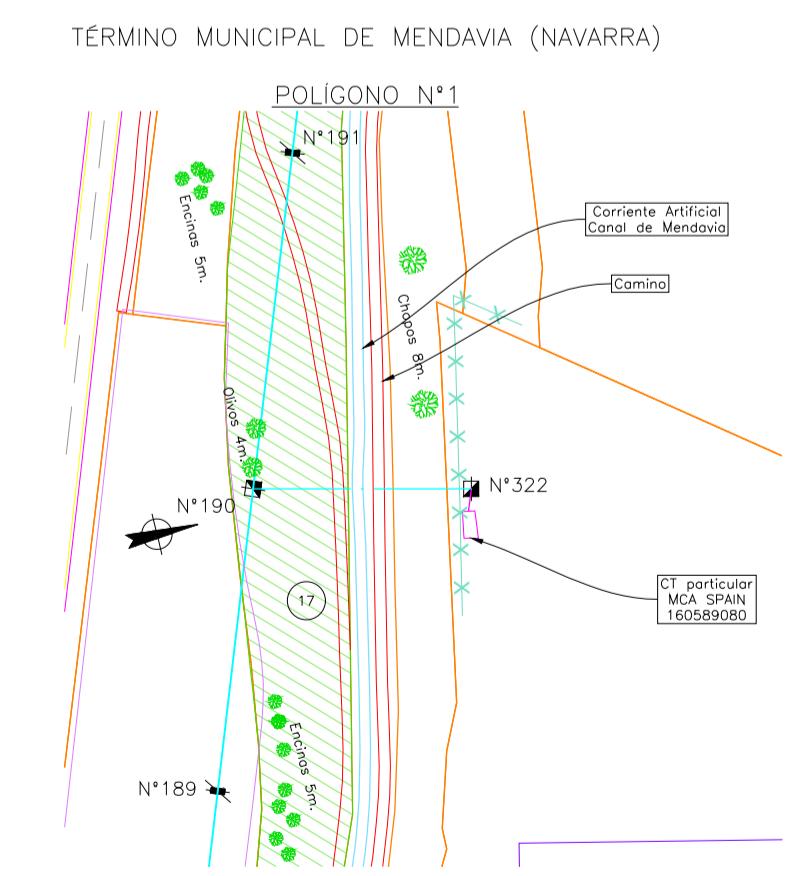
TÉRMINO MUNICIPAL DE MENDAVIA (NAVARRA)

POLÍGONO Nº1

Nº191

Encinas 5m.

Corriente Artificial
Canal de Mendavia

Chopos 8m.

Camino

Olivos 4m.

Nº190

Nº322

17

CT particular
MCA SPAIN
160589080

Encinas 5m.

Nº189